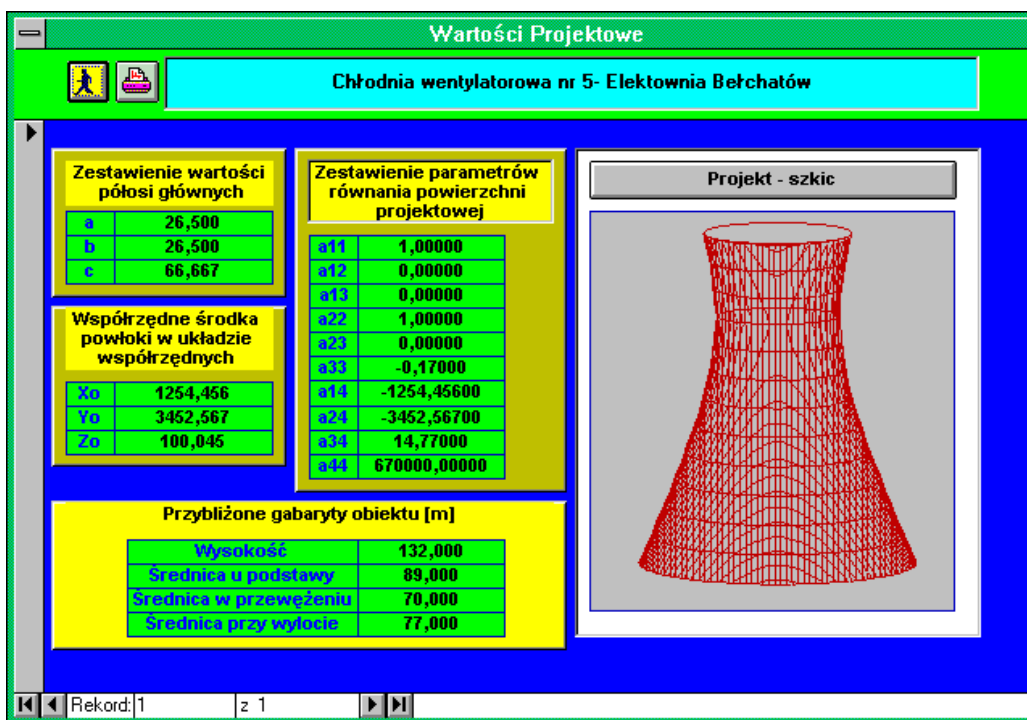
Wartości Projektowe

Chłodnia wentylatorowa nr 5- Elektownia Bełchatów

Zestawienie wartości półosi głównych

| a | 26,500 |
|---|---|
| b | 26,500 |
| c | 66,667 |

Współrzędne środka powłoki w układzie współrzędnych

| Xo | 1254,456 |
|---|---|
| Yo | 3452,567 |
| Zo | 100,045 |

Zestawienie parametrów równania powierzchni projektowej

| a11 | 1,00000 |
|---|---|
| a12 | 0,00000 |
| a13 | 0,00000 |
| a22 | 1,00000 |
| a23 | 0,00000 |
| a33 | -0,17000 |
| a14 | -1254,45600 |
| a24 | -3452,56700 |
| a34 | 14,77000 |
| a44 | 670000,00000 |

Projekt - szkic

Przybliżone gabaryty obiektu [m]

| Wysokość | 132,000 |
|---|---|
| Średnica u podstawy | 89,000 |
| Średnica w przewężeniu | 70,000 |
| Średnica przy wylocie | 77,000 |

Rekord: 1 z 1